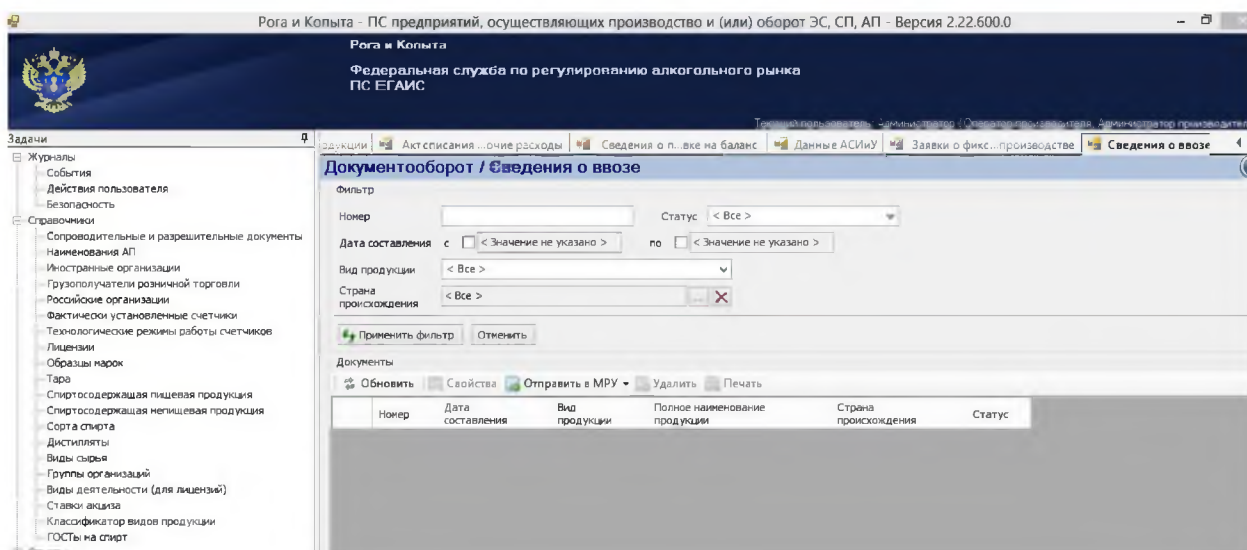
Рога и Копыта - ПС предприятий, осуществляющих производство и (или) оборот ЭС, СП, АП - Версия 2.22.600.0

Рога и Копыта

Федеральная служба по регулированию алкогольного рынка
ПС ЕГАИС

Текущий пользователь: Администратор (Оператор производителя, Администратор производител

Задачи

Журналы
События
Действия пользователя
Безопасность
Справочники
Сопроводительные и разрешительные документы
Наименования АП
Иностранные организации
Грузополучатели розничной торговли
Российские организации
Фактически установленные счетчики
Технологические режимы работы счетчиков
Лицензии
Образцы марок
Тара
Спиртосодержащая пищевая продукция
Спиртосодержащая непищевая продукция
Сорта спирта
Дистилляты
Виды сырья
Группы организаций
Виды деятельности (для лицензий)
Ставки акциза
Классификатор видов продукции
ГОСТы на спирт

одукции | Акт списания ...очие расходы | Сведения о п...вке на баланс | Данные АСИиУ | Заявки о фикс...производстве | Сведения о ввозе

Документооборот / Сведения о ввозе

Фильтр

Номер

Статус < Все >

Дата составления с < Значение не указано > по < Значение не указано >

Вид продукции < Все >

Страна происхождения < Все >

Применить фильтр Отменить

Документы

Обновить Свойства Отправить в МРУ Удалить Печать

| Номер | Дата составления | Вид продукции | Полное наименование продукции | Страна происхождения | Статус |
|---|---|---|---|---|---|